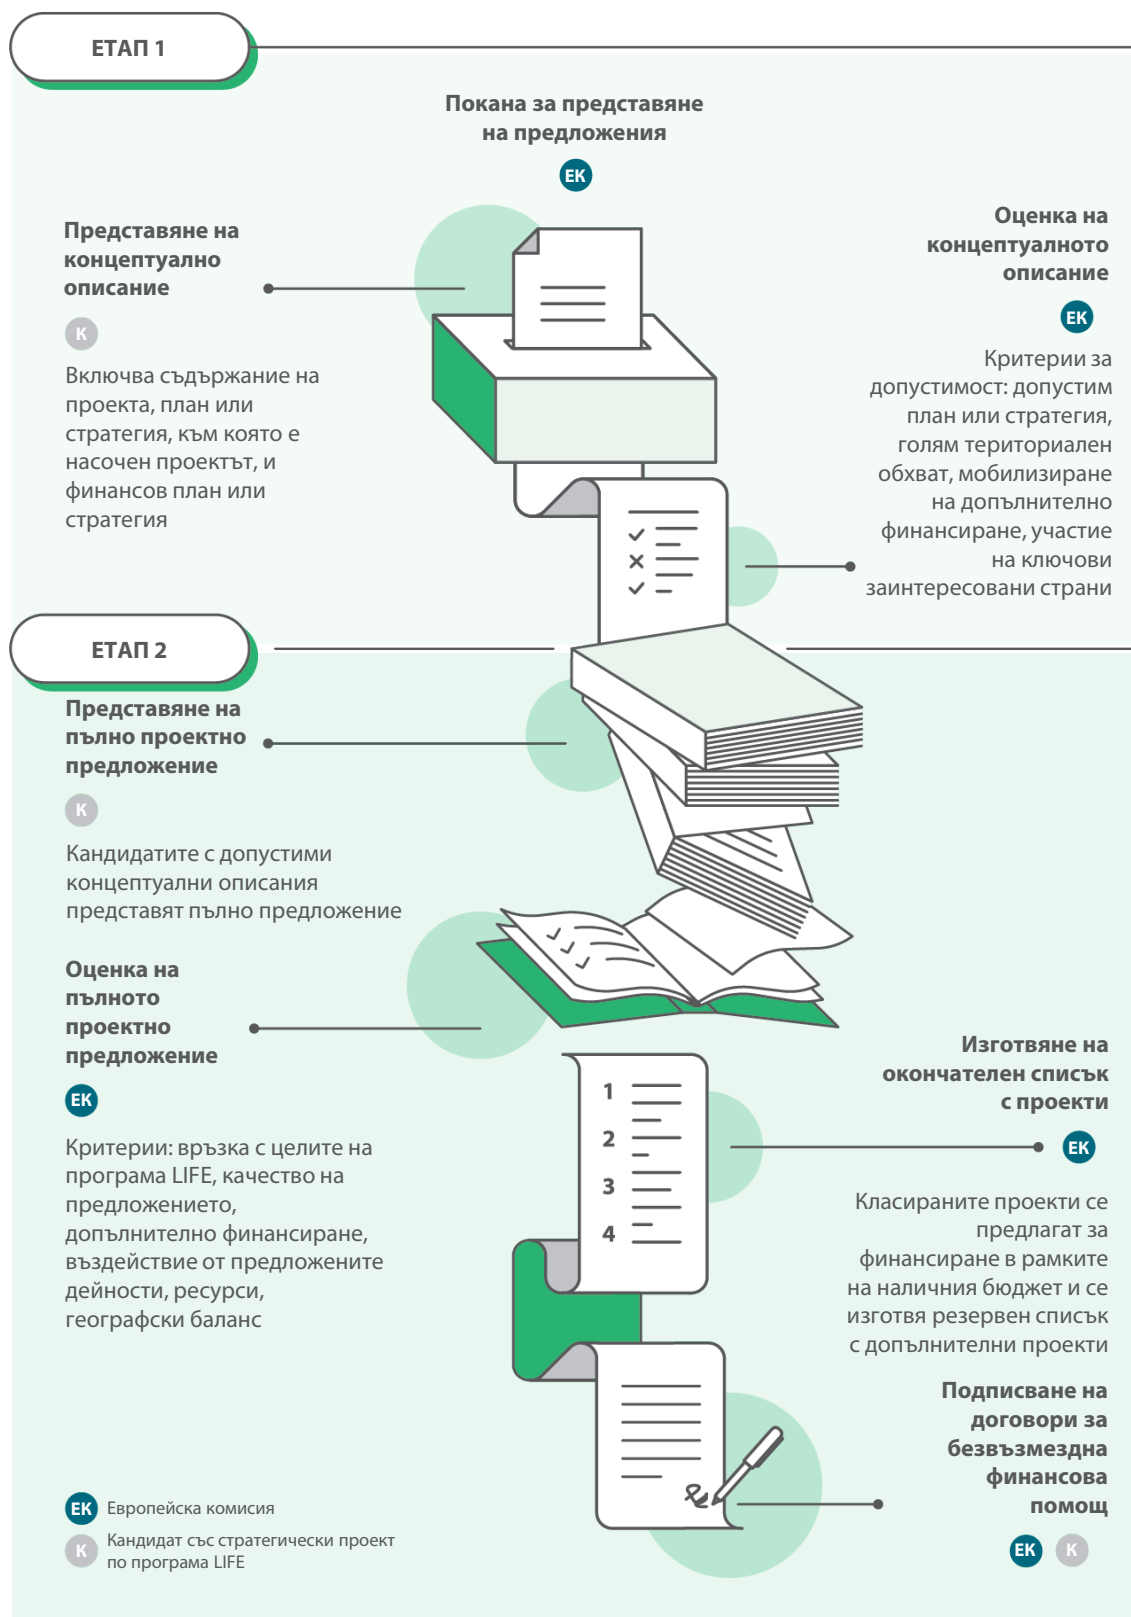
ЕТАП 1

Покана за представяне на предложения

ЕК

Представяне на концептуално описание

К

Включва съдържание на проекта, план или стратегия, към която е насочен проектът, и финансов план или стратегия

Оценка на концептуалното описание

ЕК

Критерии за допустимост: допустим план или стратегия, голям териториален обхват, мобилизиране на допълнително финансиране, участие на ключови заинтересовани страни

ЕТАП 2

Представяне на пълно проектно предложение

К

Кандидатите с допустими концептуални описания представят пълно предложение

Оценка на пълното проектно предложение

ЕК

Критерии: връзка с целите на програма LIFE, качество на предложението, допълнително финансиране, въздействие от предложените дейности, ресурси, географски баланс

Изготвяне на окончателен списък с проекти

ЕК

Класираните проекти се предлагат за финансиране в рамките на наличния бюджет и се изготвя резервен списък с допълнителни проекти

1
2
3
4

Подписване на договори за безвъзмездна финансова помощ

ЕК К

ЕК Европейска комисия

К Кандидат със стратегически проект по програма LIFE